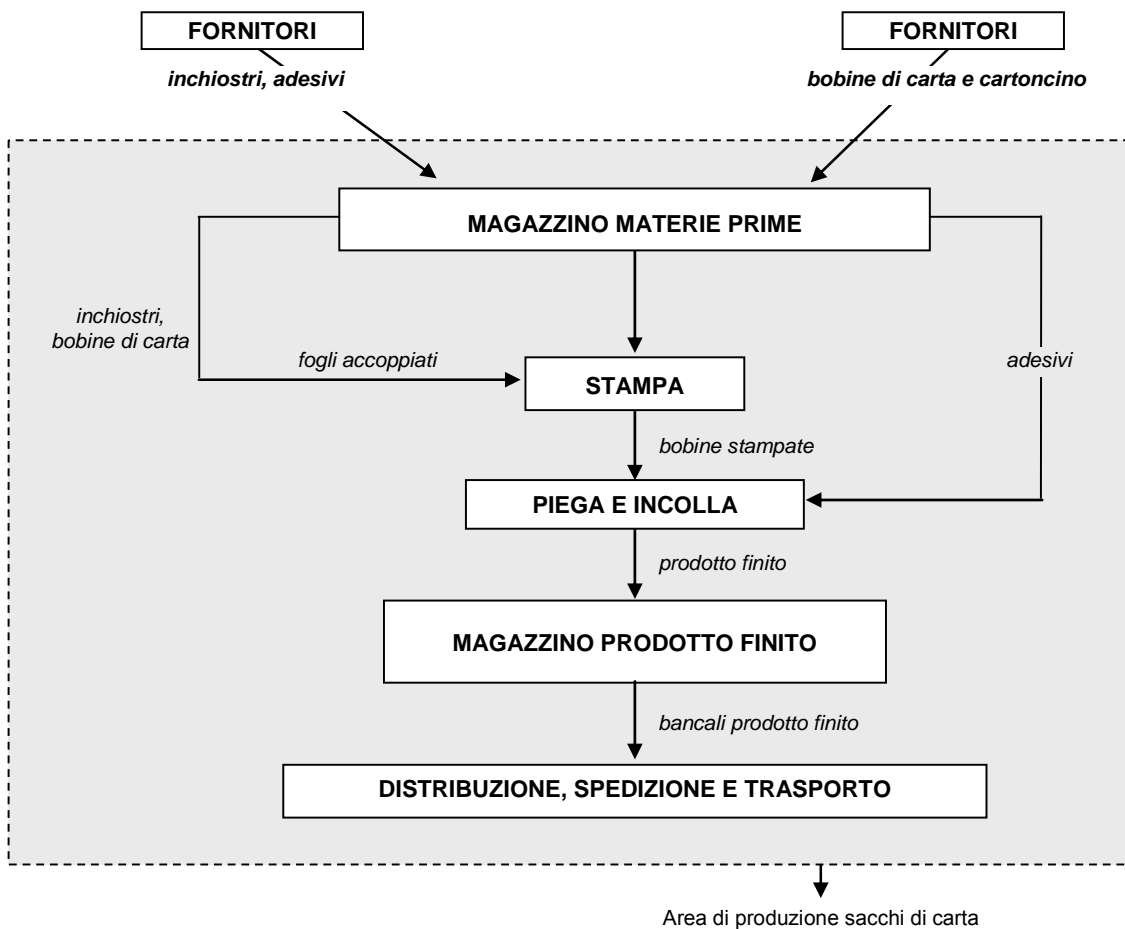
FORNITORI
inchiostri, adesivi

FORNITORI
bobine di carta e cartoncino

MAGAZZINO MATERIE PRIME

inchiostri, bobine di carta

fogli accoppiati

STAMPA

adesivi

bobine stampate

PIEGA E INCOLLA

prodotto finito

MAGAZZINO PRODOTTO FINITO

bancali prodotto finito

DISTRIBUZIONE, SPEDIZIONE E TRASPORTO

Area di produzione sacchi di carta